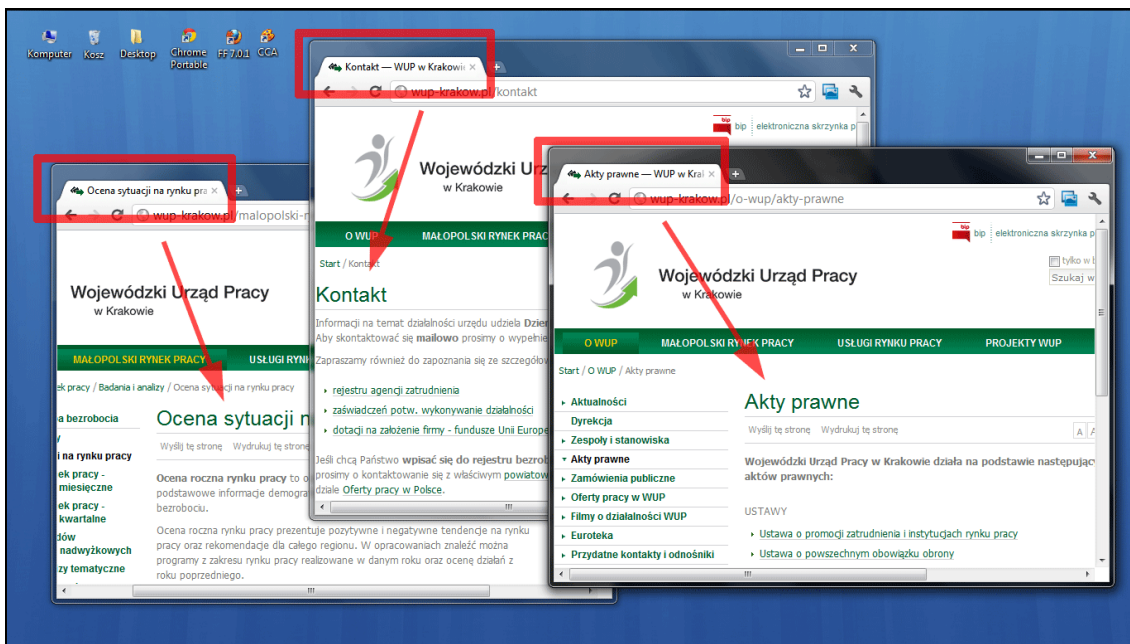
Komputer Kosz Desktop Chrome Portable FF 7.0.1 CCA

Ocena sytuacji na rynku pra ×

wup-krakow.pl/malopolski-r

Wojewódzki Urząd Pracy
w Krakowie

MAŁOPOLSKI RYNEK PRACY USŁUGI RYNKU

ek pracy / Badania i analizy / Ocena sytuacji na rynku pracy

a bezrobocia
i na rynku pracy
ek pracy - miesięczne
ek pracy - kwartalne
dów nadwyżkowych
zy tematyczne

Ocena sytuacji n

Wyślij tę stronę Wydrukuj tę stronę

Ocena roczna rynku pracy to o podstawowe informacje demogra bezrobociu.

Ocena roczna rynku pracy prezentuje pozytywne i negatywne tendencje na rynku pracy oraz rekomendacje dla całego regionu. W opracowaniach znaleźć można programy z zakresu rynku pracy realizowane w danym roku oraz ocenę działań z roku poprzedniego.

Kontakt — WUP w Krakowie ×

wup-krakow.pl/kontakt

bip elektroniczna skrzynka p

Wojewódzki Urz
w Krakowie

O WUP MAŁOPOLSKI RYNEK PRAC

Start / Kontakt

Kontakt

Informacji na temat działalności urzędu udziela Dzier Aby skontaktować się mailowo prosimy o wypełni

Zapraszamy również do zapoznania się ze szczegó

rejestru agencji zatrudnienia
zaświadczeń potw. wykonywanie działalności
dotacji na założenie firmy - fundusze Unii Europe

Jeśli chcą Państwo wpisać się do rejestru bezrob prosimy o kontaktowanie się z właściwym powiatow działe Oferty pracy w Polsce.

Akty prawne — WUP w Kra ×

wup-krakow.pl/o-wup/akty-prawne

bip elektroniczna skrzynka p

tylko w
Szukaj w

Wojewódzki Urząd Pracy
w Krakowie

O WUP MAŁOPOLSKI RYNEK PRACY USŁUGI RYNKU PRACY PROJEKTY WUP

Start / O WUP / Akty prawne

Aktualności
Dyrekcja
Zespoły i stanowiska
Akty prawne
Zamówienia publiczne
Oferty pracy w WUP
Filmy o działalności WUP
Euroteka
Przydatne kontakty i odnośniki

Akty prawne

Wyślij tę stronę Wydrukuj tę stronę A A

Wojewódzki Urząd Pracy w Krakowie działa na podstawie następując aktów prawnych:

USTAWY

Ustawa o promocji zatrudnienia i instytucjach rynku pracy
Ustawa o powszechnym obowiązku obrony